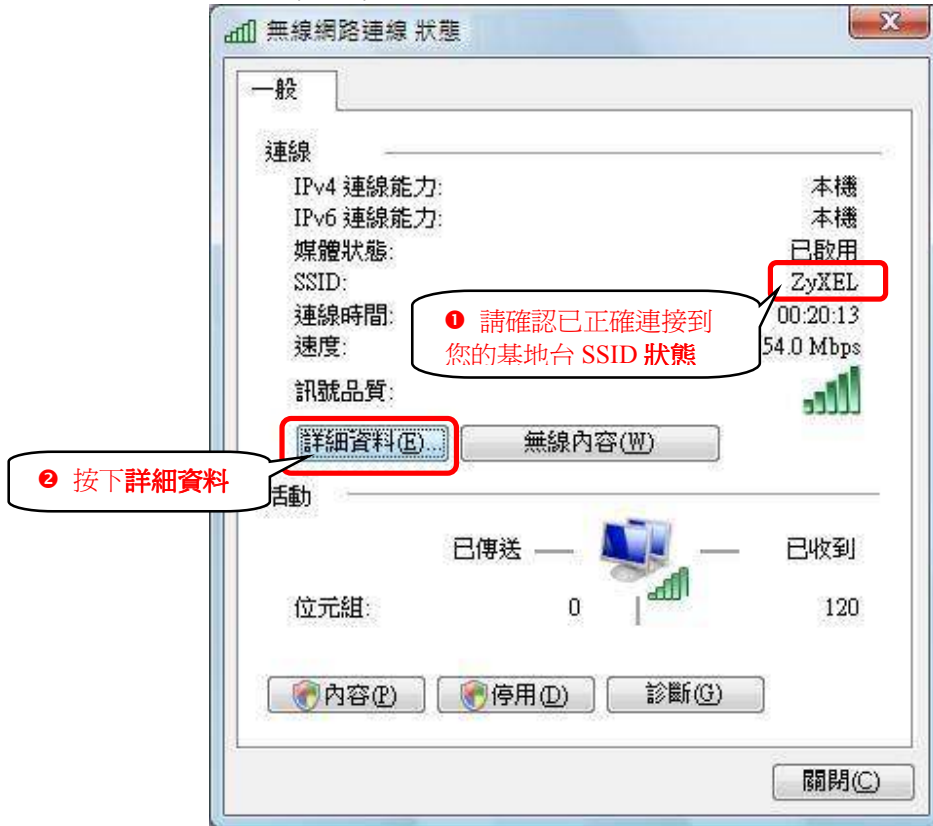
無線網路連線 狀態

一般

連線

IPv4 連線能力: 本機

IPv6 連線能力: 本機

媒體狀態: 已啟用

SSID: ZyXEL

連線時間: 00:20:13

速度: 54.0 Mbps

❶ 請確認已正確連接到您的基地台 SSID 狀態

訊號品質:

詳細資料(E)...

無線內容(W)

❷ 按下詳細資料

活動

已傳送 — — 已收到

位元組: 0 120

內容(P)

停用(D)

診斷(G)

關閉(C)